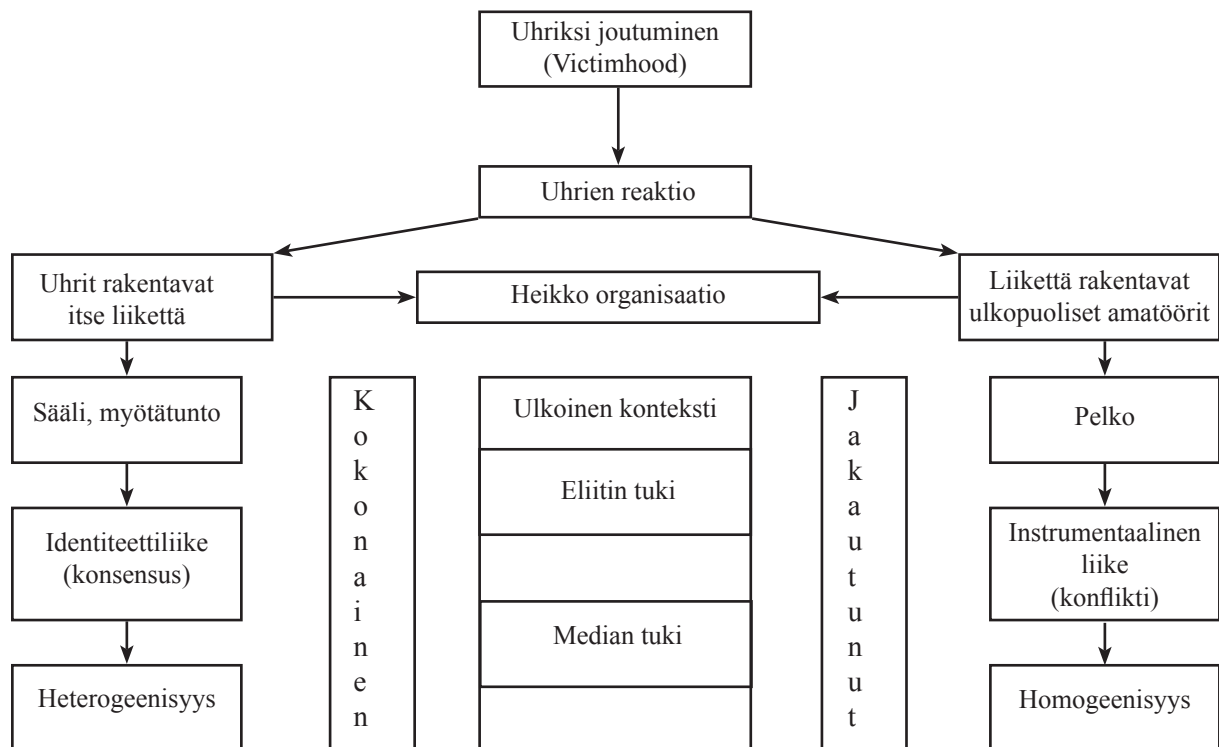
Uhriksi joutuminen
(Victimhood)

Uhrien reaktio

Uhrit rakentavat itse liikettä

Heikko organisaatio

Liikettä rakentavat ulkopuoliset amatöörit

Sääli, myötätunto

Kokonainen

Ulkoinen konteksti

Eliitin tuki

Median tuki

Jakautunut

Pelko

Identiteettiliike (konsensus)

Instrumentaalinen liike (konflikti)

Heterogeenisyys

Homogeenisyys